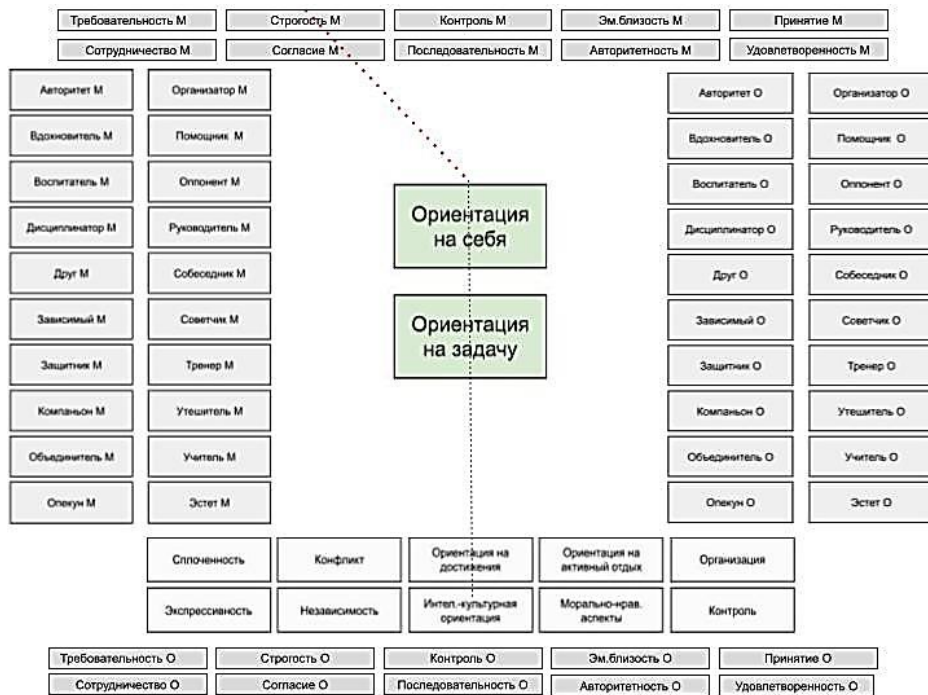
Требовательность М
Строгость М
Контроль М
Эм.близость М
Принятие М
Сотрудничество М
Согласие М
Последовательность М
Авторитетность М
Удовлетворенность М

Авторитет М
Организатор М
Вдохновитель М
Помощник М
Воспитатель М
Оппонент М
Дисциплинатор М
Руководитель М
Друг М
Собеседник М
Зависимый М
Советчик М
Защитник М
Тренер М
Компаньон М
Утешитель М
Объединитель М
Учитель М
Опекун М
Эстет М

Ориентация на себя

Ориентация на задачу

Авторитет О
Организатор О
Вдохновитель О
Помощник О
Воспитатель О
Оппонент О
Дисциплинатор О
Руководитель О
Друг О
Собеседник О
Зависимый О
Советчик О
Защитник О
Тренер О
Компаньон О
Утешитель О
Объединитель О
Учитель О
Опекун О
Эстет О

Сплоченность
Конфликт
Ориентация на достижения
Ориентация на активный отдых
Организация
Экспрессивность
Независимость
Интел.-культурная ориентация
Морально-нрав. аспекты
Контроль

Требовательность О
Строгость О
Контроль О
Эм.близость О
Принятие О
Сотрудничество О
Согласие О
Последовательность О
Авторитетность О
Удовлетворенность О